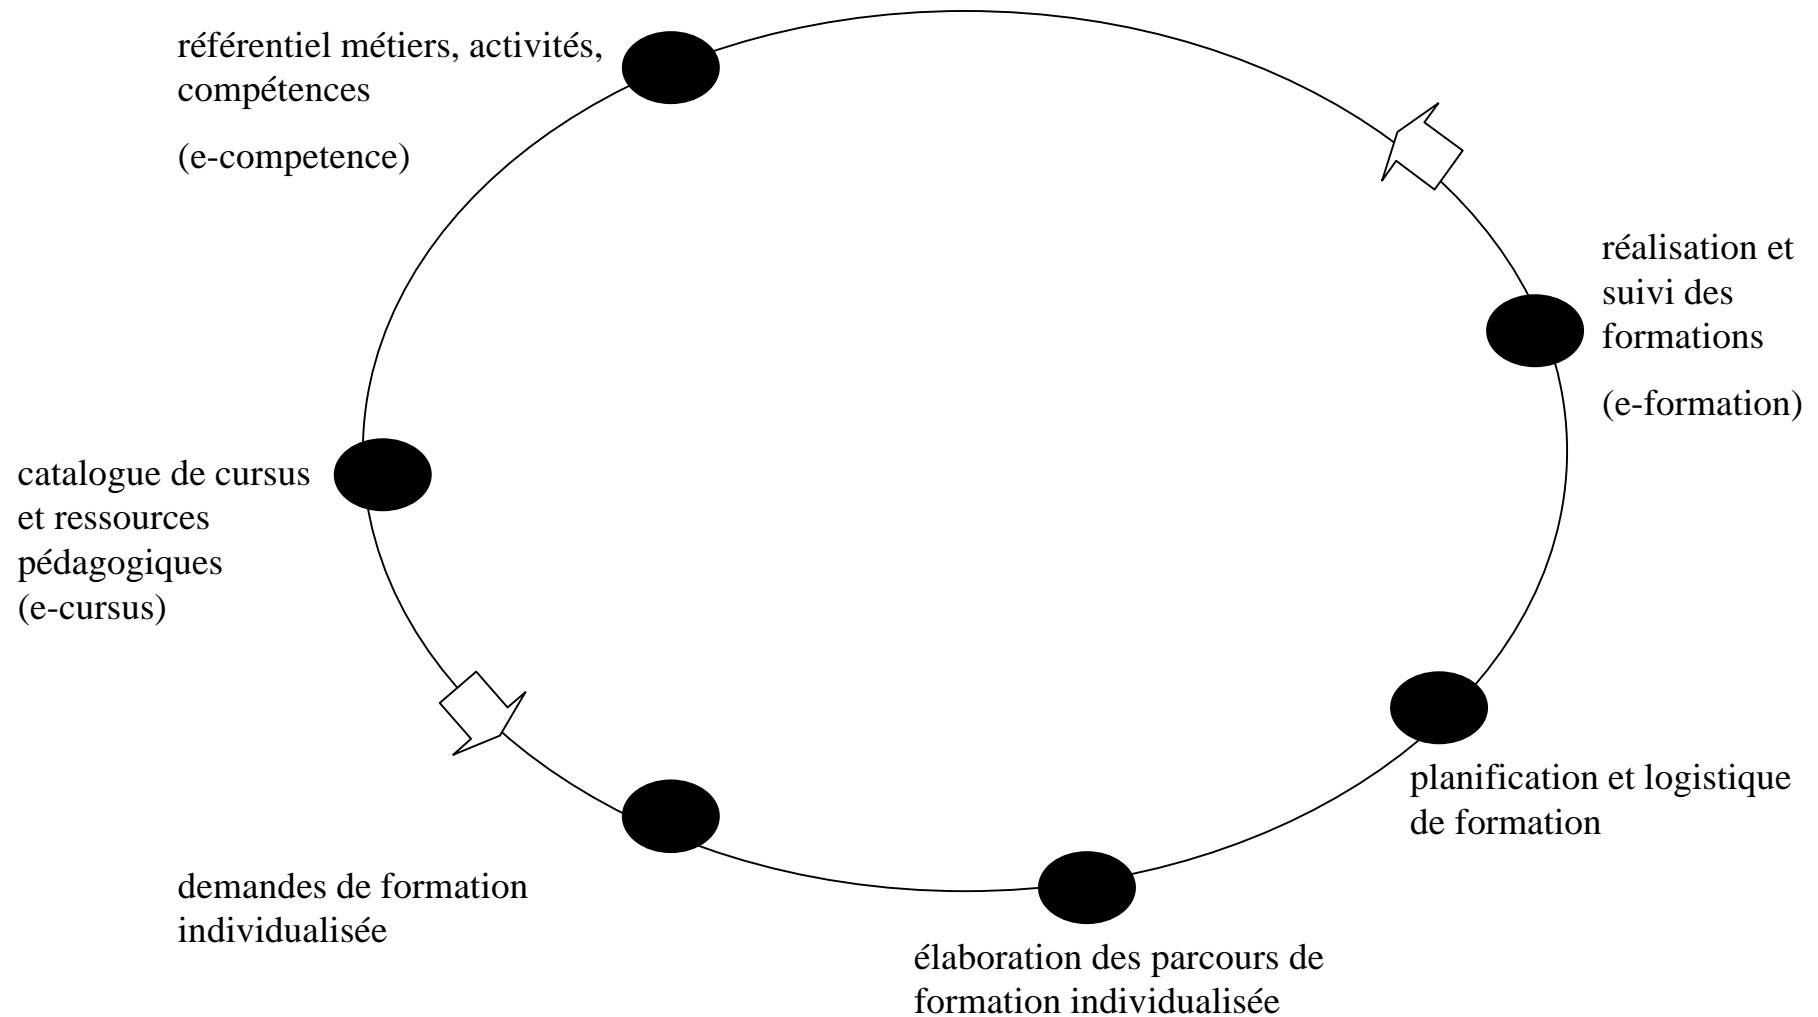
référentiel métiers, activités, compétences

(e-competence)

réalisation et suivi des formations

(e-formation)

catalogue de cursus et ressources pédagogiques (e-cursus)

planification et logistique de formation

demandes de formation individualisée

élaboration des parcours de formation individualisée